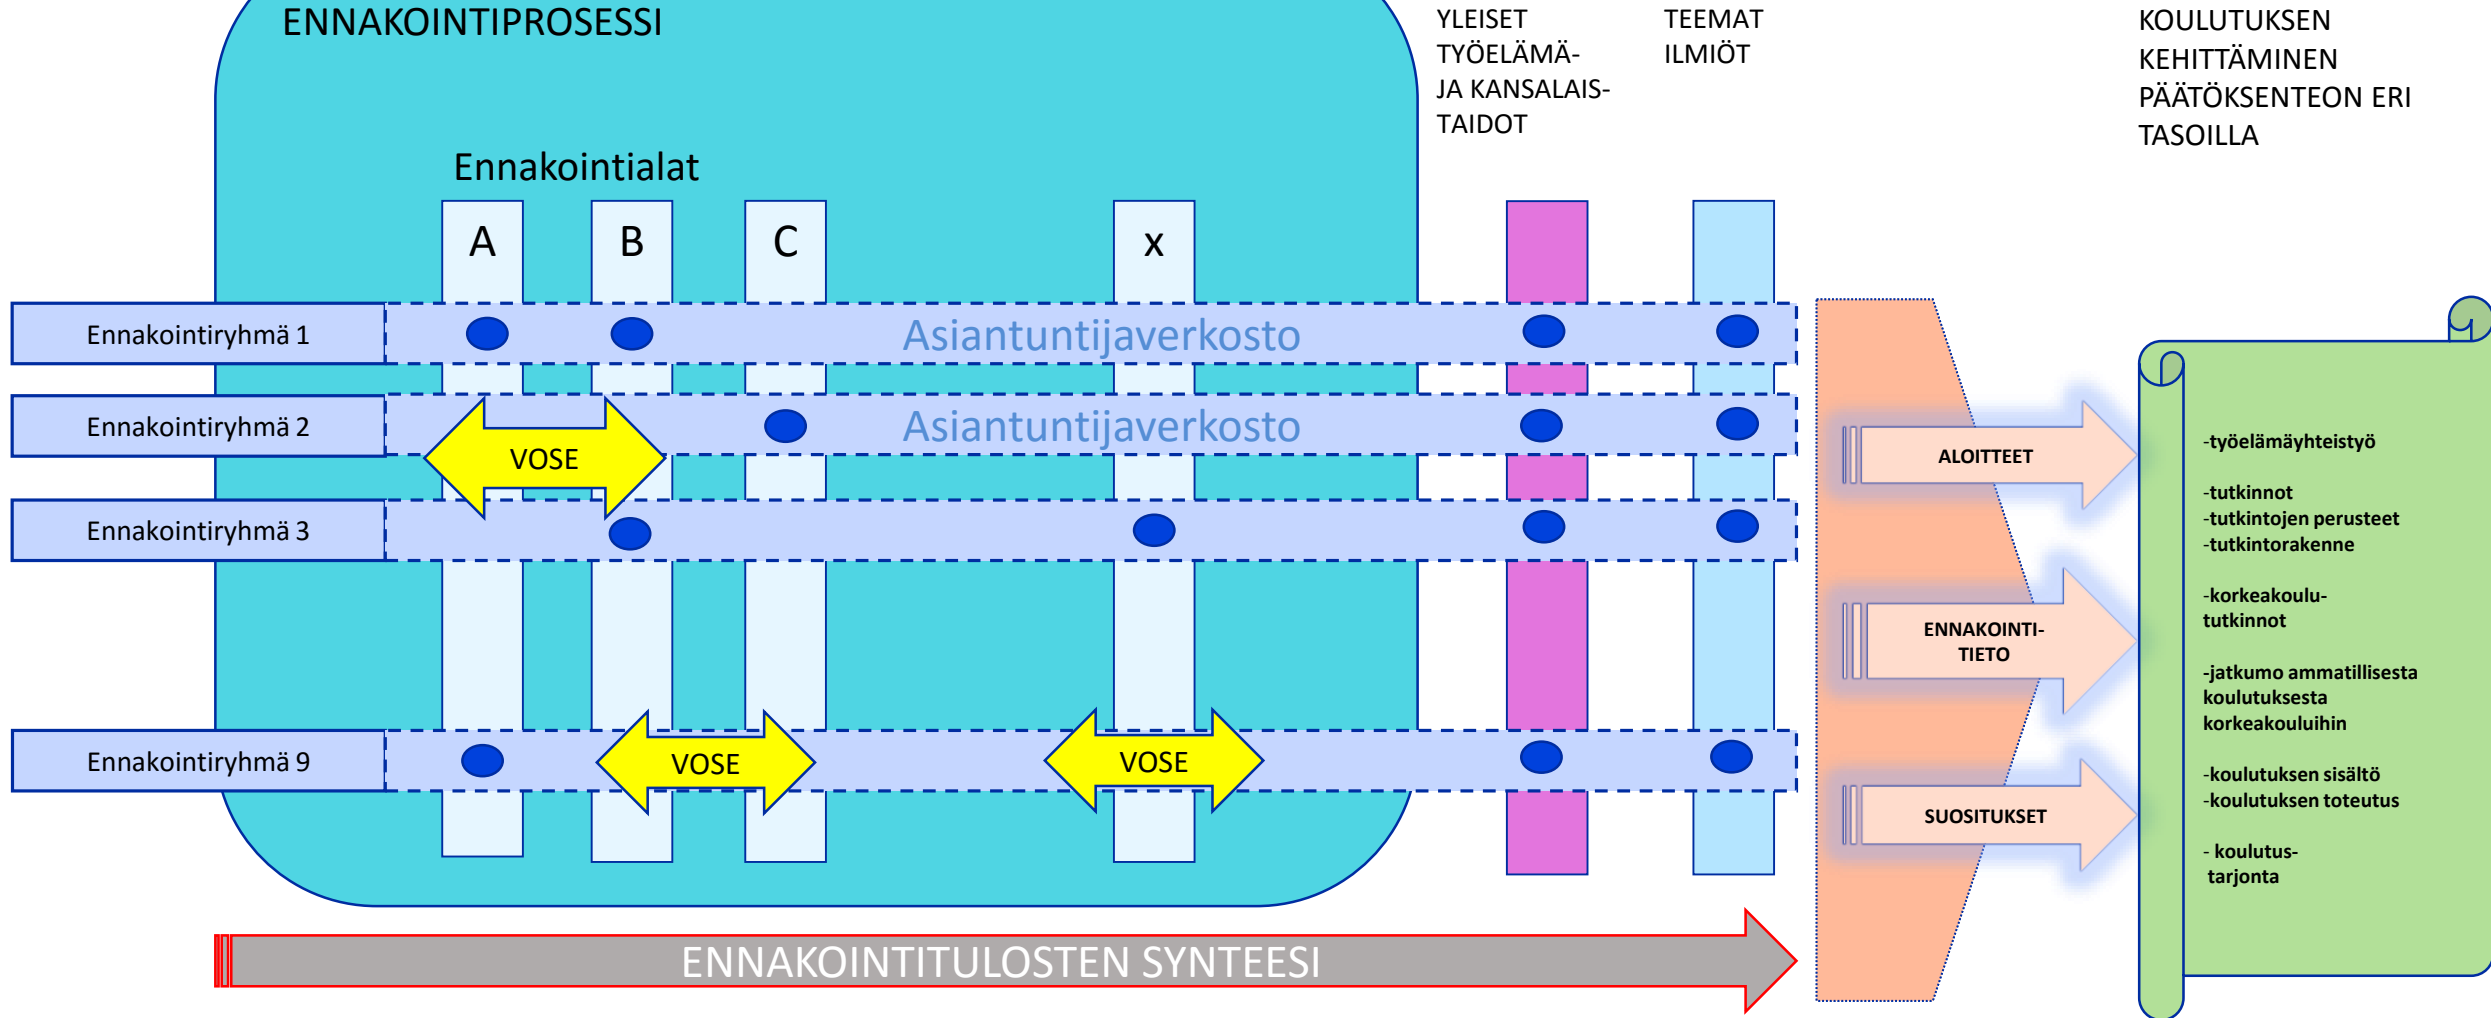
ENNAKOINTIPROSESSI

YLEISET TYÖELÄMÄ- JA KANSALAIS-TAIDOT

TEEMAT ILMIÖT

KOULUTUKSEN KEHITTÄMINEN PÄÄTÖKSENTEON ERI TASOILLA

Ennakointialat

A

B

C

x

Ennakointiryhmä 1

Asiantuntijaverkosto

Ennakointiryhmä 2

VOSE

Asiantuntijaverkosto

Ennakointiryhmä 3

Ennakointiryhmä 9

VOSE

VOSE

ALOITTEET

ENNAKOINTI-TIETO

SUOSITUKSET

-työelämäyhteistyö

-tutkinnot
-tutkintojen perusteet
-tutkintorakenne

-korkeakoulu-tutkinnot

-jatkumo ammatillisesta koulutuksesta korkeakouluihin

-koulutuksen sisältö
-koulutuksen toteutus

- koulutus-tarjonta

ENNAKOINTITULOSTEN SYNTEESI